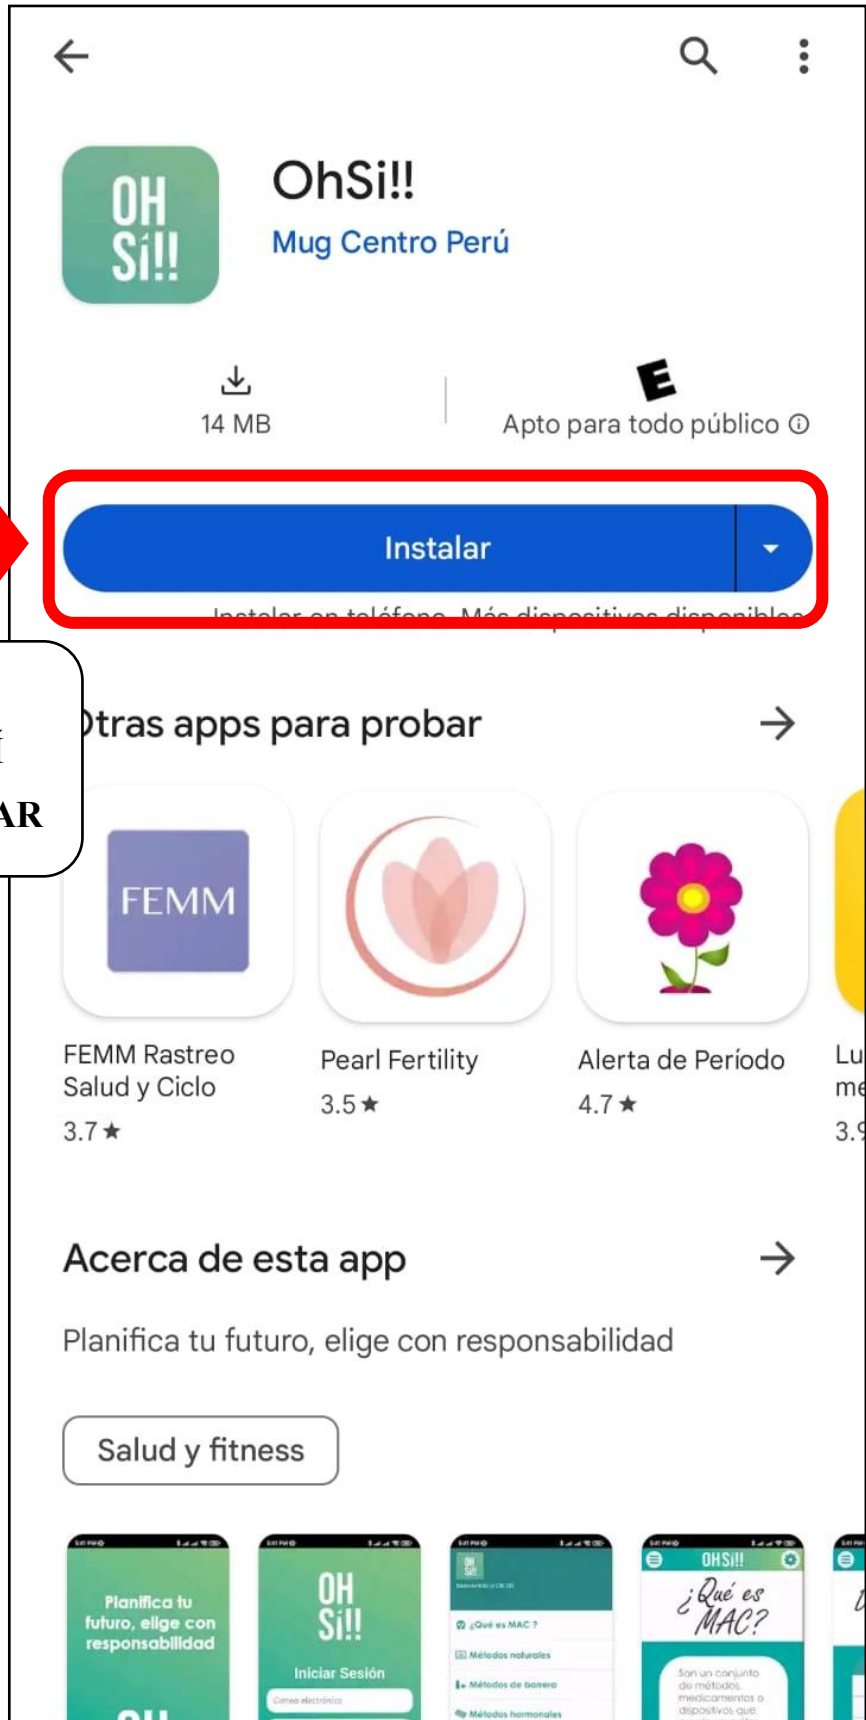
OH Sí!!

OhSi!!

Mug Centro Perú

14 MB

E

Apto para todo público ⓘ

Instalar

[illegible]

í

AR

Otras apps para probar →

FEMM

FEMM Rastreo Salud y Ciclo
3.7 ★

Pearl Fertility
3.5 ★

Alerta de Período
4.7 ★

Lu
me
3.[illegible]

Acerca de esta app →

Planifica tu futuro, elige con responsabilidad

Salud y fitness

Planifica tu futuro, elige con responsabilidad

OH Sí!!

Iniciar Sesión

Correo electrónico

¿Qué es MAC ?

Métodos naturales

Métodos de barrera

Métodos hormonales

OHSI!!

¿Qué es MAC?

Son un conjunto de métodos, medicamentos o dispositivos que